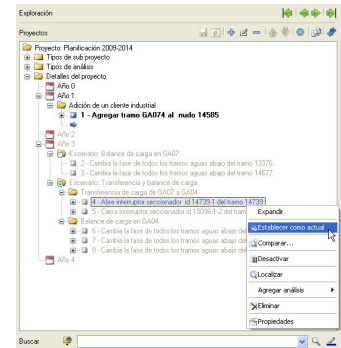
Exploración

Proyectos

Proyecto: Planificación 2009-2014
Tipos de sub proyecto
Tipos de análisis
Detalles del proyecto
Año 0
Año 1
Adición de un cliente industrial
1 - Agregar tramo GA074 al nudo 14585
Año 2
Año 3
Escenario: Balance de carga en GA07
2 - Cambia la fase de todos los tramos aguas abajo del tramo 13376.
3 - Cambia la fase de todos los tramos aguas abajo del tramo 14677.
Escenario: Transferencia y balance de carga
Transferencia de carga de GA07 a GA04
4 - Abre interruptor seccionador id 14739-1 del tramo 14739
5 - Cierra interruptor seccionador id 15096-1-2 del tram
Balance de carga en GA04
6 - Cambia la fase de todos los tramos aguas abajo del
7 - Cambia la fase de todos los tramos aguas abajo del
8 - Cambia la fase de todos los tramos aguas abajo del
Año 4

Expandir
Establecer como actual
Comparar...
Desactivar
Localizar
Agregar análisis
Eliminar
Propiedades

Buscar